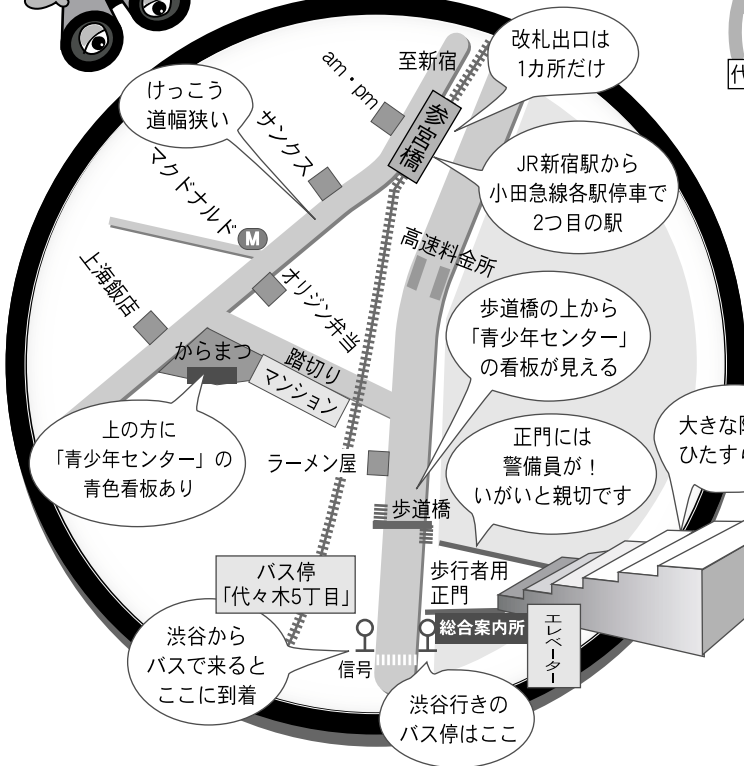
改札出口は
1カ所だけ

代

至新宿

am・pm

けっこう
道幅狭い

サンクス

参宮橋

JR新宿駅から
小田急線各駅停車で
2つ目の駅

マクドナルド

M

高速料金所

上海飯店

オリジン弁当

歩道橋の上から
「青少年センター」
の看板が見える

からまつ

踏切り

マンション

大きな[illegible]
ひたす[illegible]

上の方に
「青少年センター」の
青色看板あり

正門には
警備員が！
いがいと親切です

ラーメン屋

歩道橋

バス停
「代々木5丁目」

歩行者用
正門

総合案内所

エレベーター

渋谷から
バスで来ると
ここに到着

信号

渋谷行きの
バス停はここ